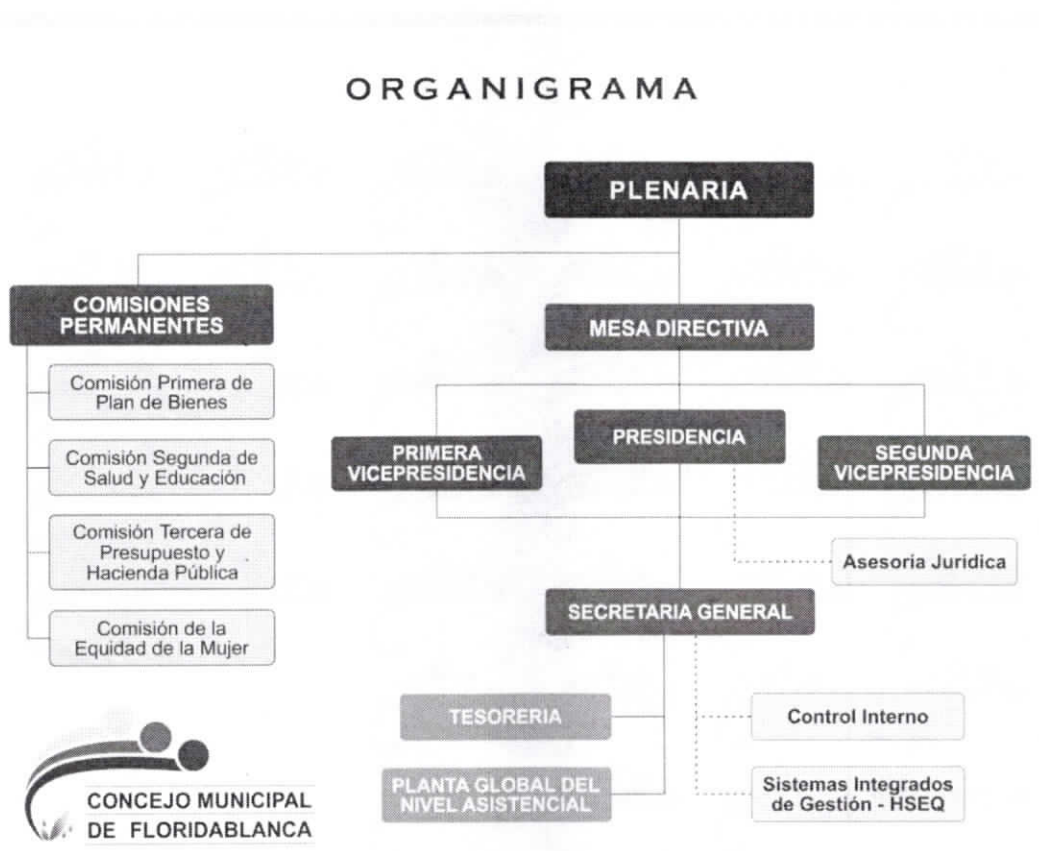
ORGANIGRAMA

PLENARIA

COMISIONES PERMANENTES

Comisión Primera de Plan de Bienes

Comisión Segunda de Salud y Educación

Comisión Tercera de Presupuesto y Hacienda Pública

Comisión de la Equidad de la Mujer

MESA DIRECTIVA

PRIMERA VICEPRESIDENCIA

PRESIDENCIA

SEGUNDA VICEPRESIDENCIA

Asesoria Jurídica

SECRETARIA GENERAL

TESORERIA

PLANTA GLOBAL DEL NIVEL ASISTENCIAL

Control Interno

Sistemas Integrados de Gestión - HSEQ

CONCEJO MUNICIPAL DE FLORIDABLANCA